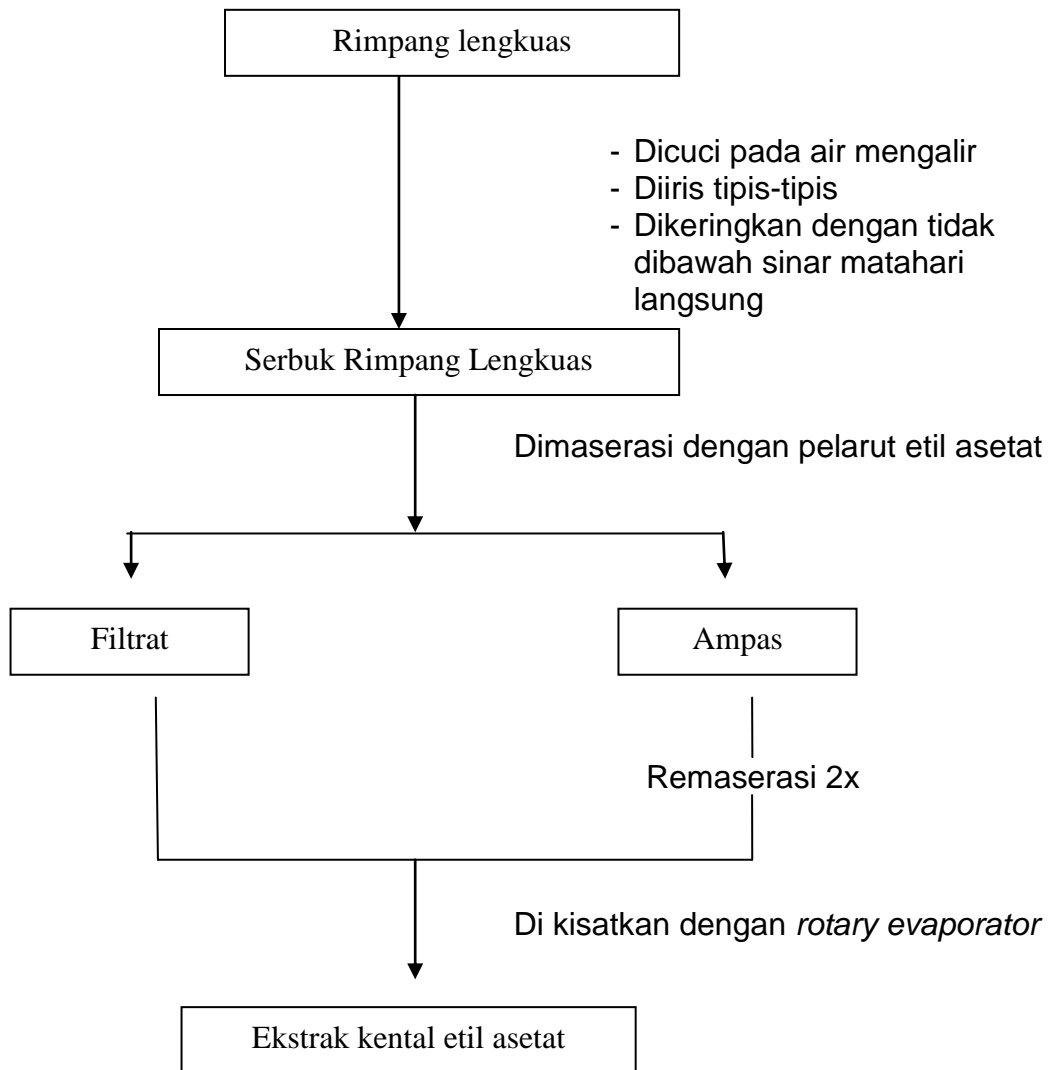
Rimpang lengkuas

- Dicuci pada air mengalir
- Diiris tipis-tipis
- Dikeringkan dengan tidak dibawah sinar matahari langsung

Serbuk Rimpang Lengkuas

Dimaserasi dengan pelarut etil asetat

Filtrat

Ampas

Remaserasi 2x

Di kisatkan dengan *rotary evaporator*

Ekstrak kental etil asetat